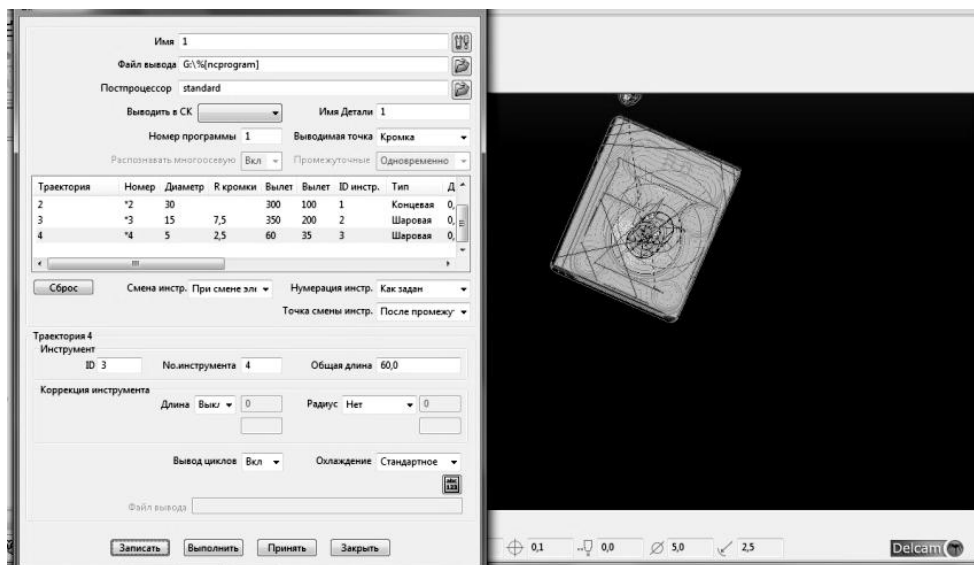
Имя 1

Файл вывода G:\%[ncprogram]

Постпроцессор standard

Выводить в СК

Имя Детали 1

Номер программы 1

Выводимая точка Кромка

Распознавать многоосевую Вкл

Промежуточные Одновременно

| Траектория | Номер | Диаметр | R кромки | Вылет | Вылет | ID инстр. | Тип | Д |
|---|---|---|---|---|---|---|---|---|
| 2 | *2 | 30 | | 300 | 100 | 1 | Концевая | 0, |
| 3 | *3 | 15 | 7,5 | 350 | 200 | 2 | Шаровая | 0, |
| 4 | *4 | 5 | 2,5 | 60 | 35 | 3 | Шаровая | 0, |

Сброс

Смена инстр. При смене эл

Нумерация инстр. Как задан

Точка смены инстр. После промежу

Траектория 4

Инструмент

ID 3

No.инструмента 4

Общая длина 60,0

Коррекция инструмента

Длина Выкл 0

Радиус Нет 0

Вывод циклов Вкл

Охлаждение Стандартное

Файл вывода

Записать

Выполнить

Принять

Закрыть

0,1

0,0

5,0

2,5

Delcam